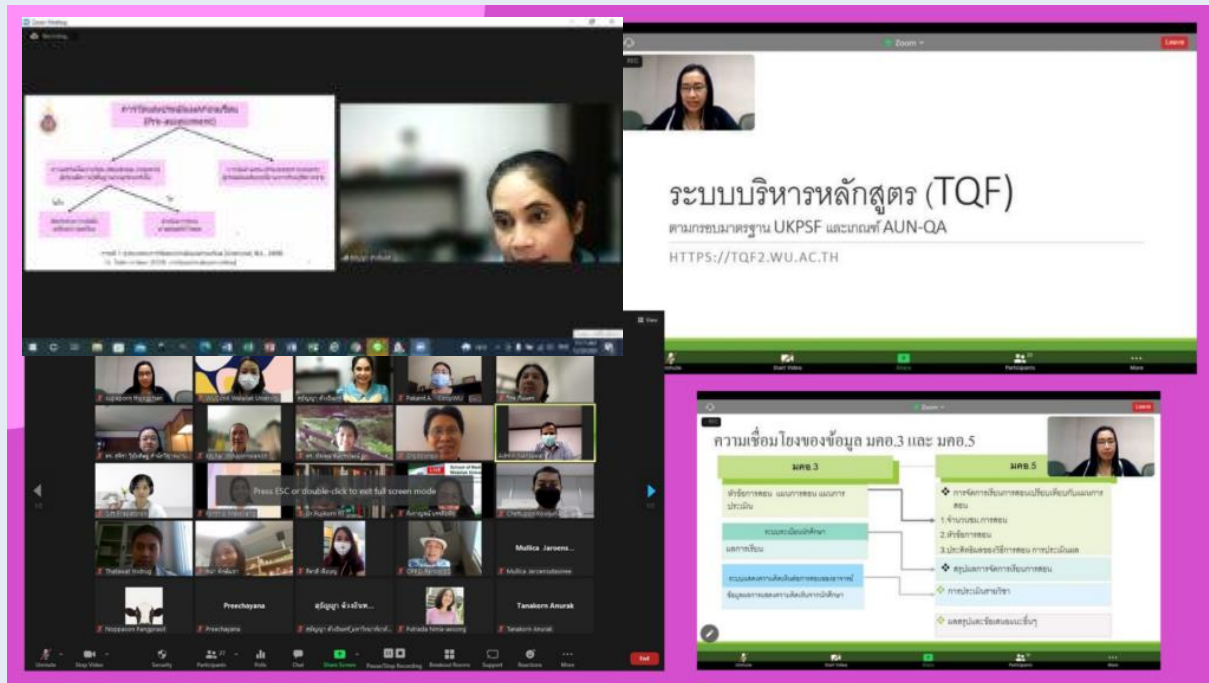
Zoom Meeting

Recording...

การวัดและประเมินผลก่อนเรียน (Pre-assessment)

Zoom

Leave

ระบบบริหารหลักสูตร (TQF)

ตามกรอบมาตรฐาน UKPSF และเกณฑ์ AUN-QA

HTTPS://TQF2.WU.AC.TH

Unmute

Start Video

Share

Participants

More

View

Press ESC or double-click to exit full screen mode

Thatawat Ketkaj

Mullica Jaroens...

Mullica Jaroensutasinee

Preechayana

Preechayana

สุธัญญา จิ้วเซ่ง...

Tanakorn Anurak

Tanakorn Anurak

Noppakon Pongpraot

Zoom

Leave

ความเชื่อมโยงของข้อมูล มคอ.3 และ มคอ.5

มคอ.3

มคอ.5

หัวข้อการสอน แผนการสอน แผนการประเมิน

การจัดการเรียนการสอนเปรียบเทียบกับแผนการสอน

1.จำนวนชม.การสอน

2.หัวข้อการสอน

3.ประสิทธิผลของวิธีการสอน การประเมินผล

ระบบประเมินนักศึกษา

ผลการเรียน

สรุปผลการจัดการเรียนการสอน

การประเมินรายวิชา

ผลสรุปและข้อเสนอแนะอื่นๆ

Unmute

Stop Video

Security

Participants

Polls

Chat

Share Screen

Pause/Stop Recording

Breakout Rooms

Support

Reactions

More

End

Unmute

Start Video

Share

Participants

More